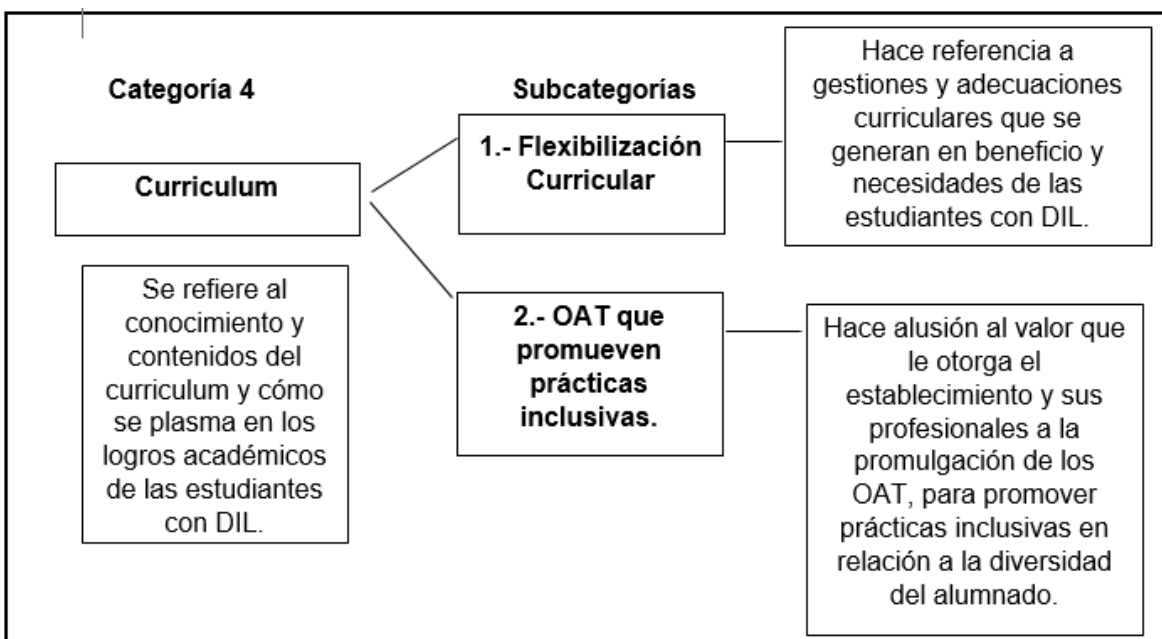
Categoría 4

Curriculum

Se refiere al conocimiento y contenidos del curriculum y cómo se plasma en los logros académicos de las estudiantes con DIL.

Subcategorías

1.- Flexibilización Curricular

Hace referencia a gestiones y adecuaciones curriculares que se generan en beneficio y necesidades de las estudiantes con DIL.

2.- OAT que promueven prácticas inclusivas.

Hace alusión al valor que le otorga el establecimiento y sus profesionales a la promulgación de los OAT, para promover prácticas inclusivas en relación a la diversidad del alumnado.